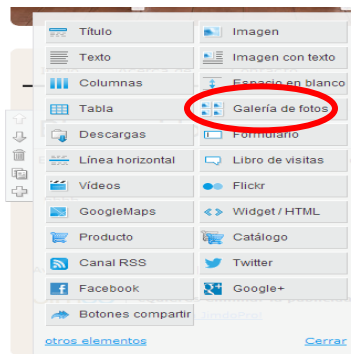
| Título | Imagen |
|---|---|
| Texto | Imagen con texto |
| Columnas | Espacio en blanco |
| Tabla | Galería de fotos |
| Descargas | Formulario |
| Línea horizontal | Libro de visitas |
| Vídeos | Flickr |
| GoogleMaps | Widget / HTML |
| Producto | Catálogo |
| Canal RSS | Twitter |
| Facebook | Google+ |
| Botones compartir | |

otros elementos

Cerrar